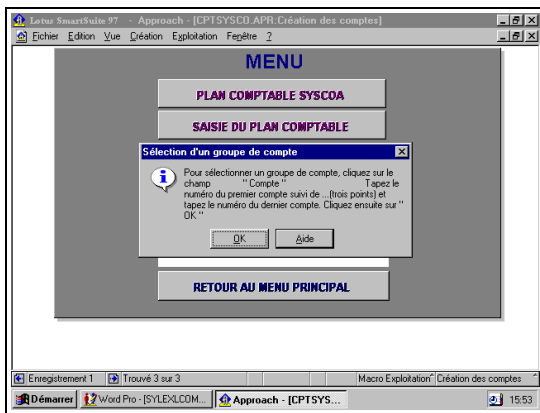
Lotus SmartSuite 97 - Approach - [CPTSYSCO.APR:Création des comptes]

Fichier Edition Vue Création Exploitation Fenêtre ?

MENU

PLAN COMPTABLE SYSCOA

SAISIE DU PLAN COMPTABLE

Sélection d'un groupe de compte

Pour sélectionner un groupe de compte, cliquez sur le champ " Compte " Tapez le numéro du premier compte suivi de ...(trois points) et tapez le numéro du dernier compte. Cliquez ensuite sur " OK "

OK Aide

RETOUR AU MENU PRINCIPAL

Enregistrement 1 Trouvé 3 sur 3 Macro Exploitation Création des comptes

Démarrer Word Pro - [SYLEXLCOM... Approach - [CPTSYS... 15:53